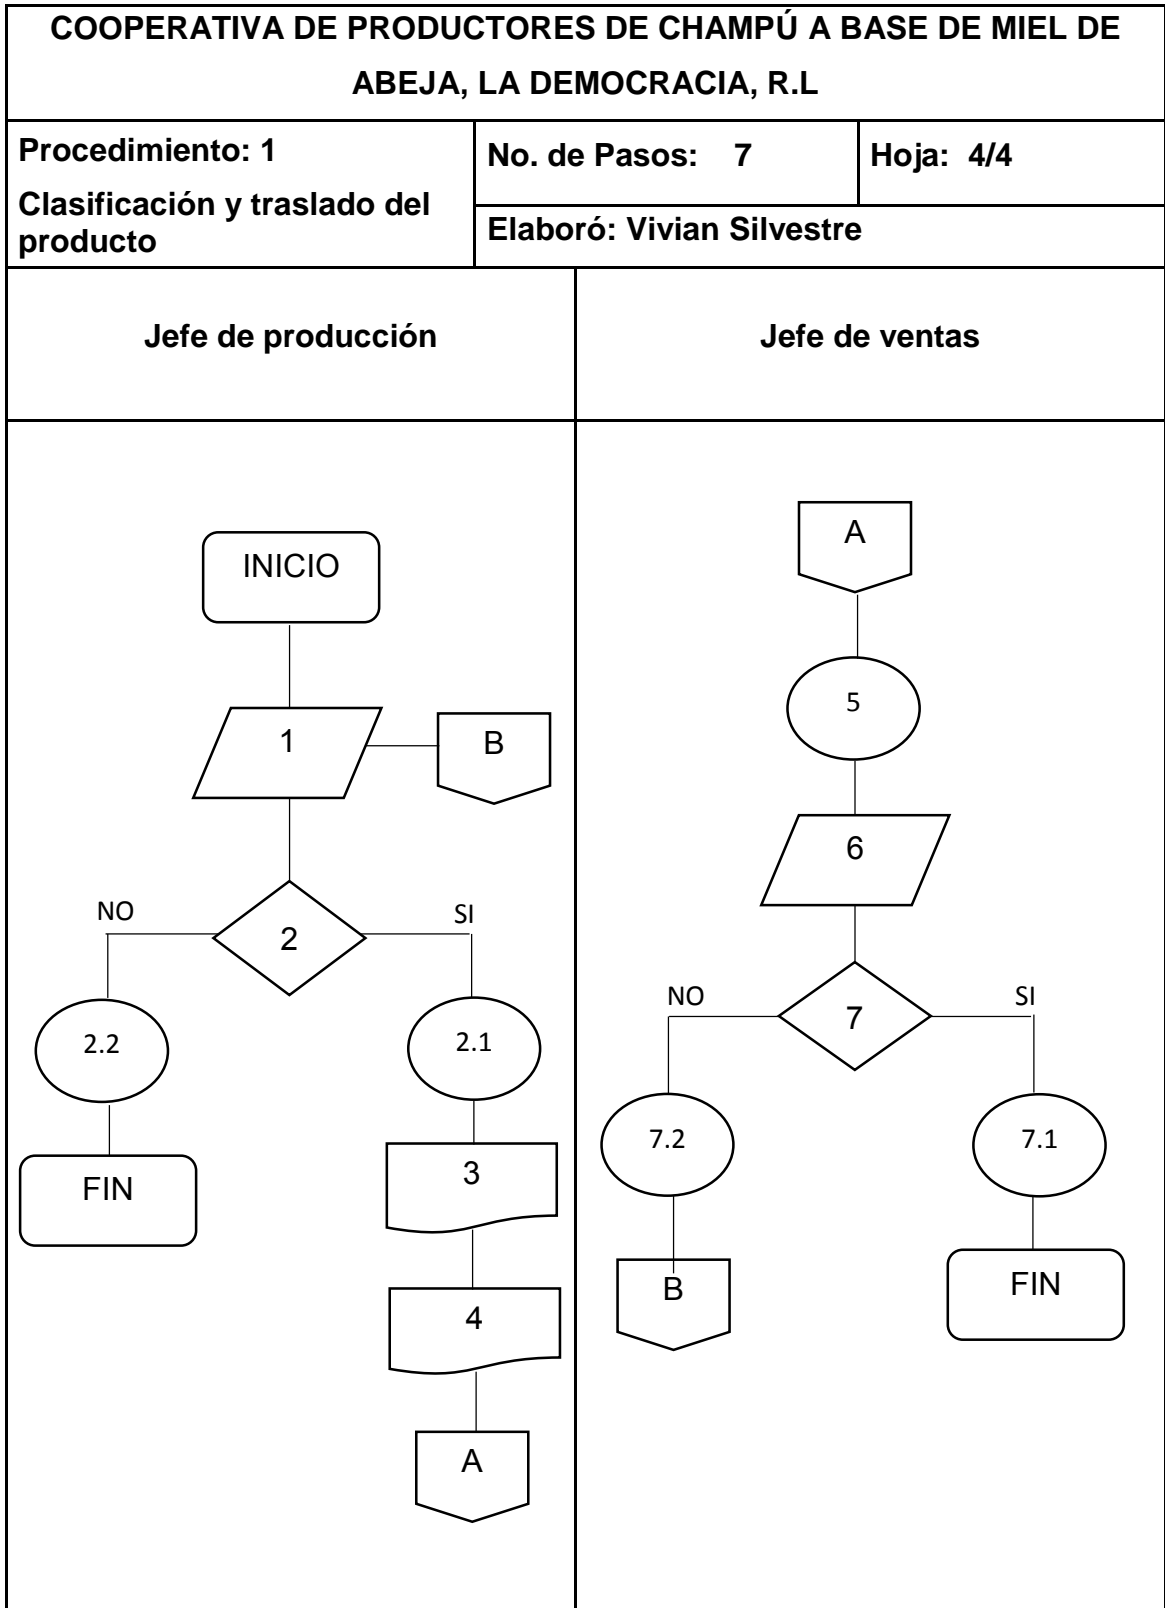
COOPERATIVA DE PRODUCTORES DE CHAMPÚ A BASE DE MIEL DE ABEJA, LA DEMOCRACIA, R.L

| Procedimiento: 1 Clasificación y traslado del producto | No. de Pasos: 7 | Hoja: 4/4 |
|---|---|---|
| | Elaboró: Vivian Silvestre | |

| Jefe de producción | Jefe de ventas |
|---|---|

INICIO
1
B
NO
2
SI
2.2
2.1
FIN
3
4
A

A
5
6
NO
7
SI
7.2
7.1
B
FIN